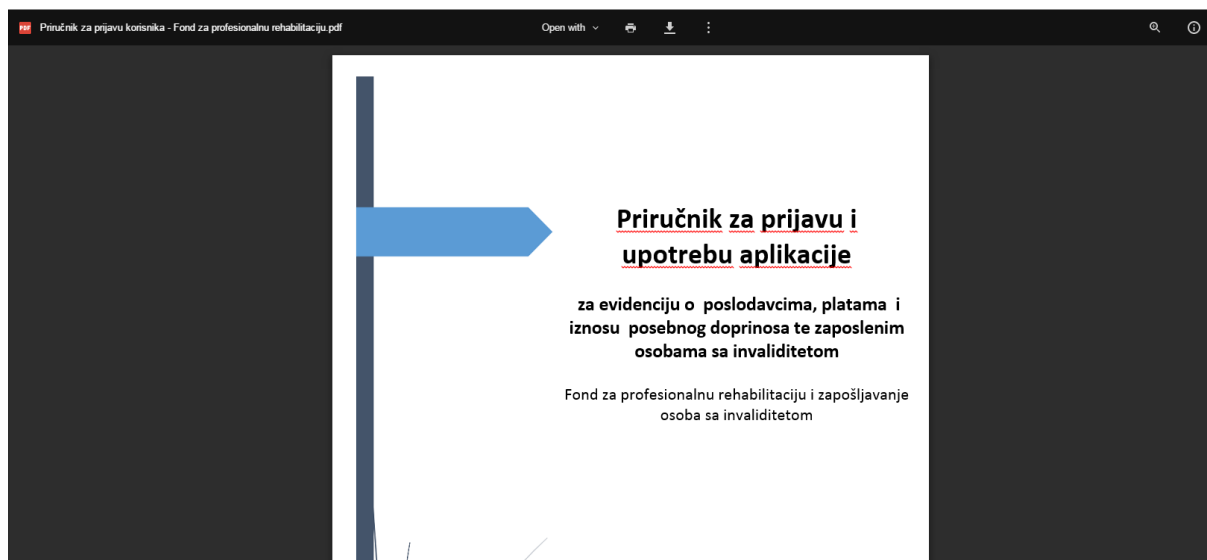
PDF Priručnik za prijavu korisnika - Fond za profesionalnu rehabilitaciju.pdf

Open with

Priručnik za prijavu i upotrebu aplikacije

za evidenciju o poslodavcima, platama i iznosu posebnog doprinosa te zaposlenim osobama sa invaliditetom

Fond za profesionalnu rehabilitaciju i zapošljavanje osoba sa invaliditetom